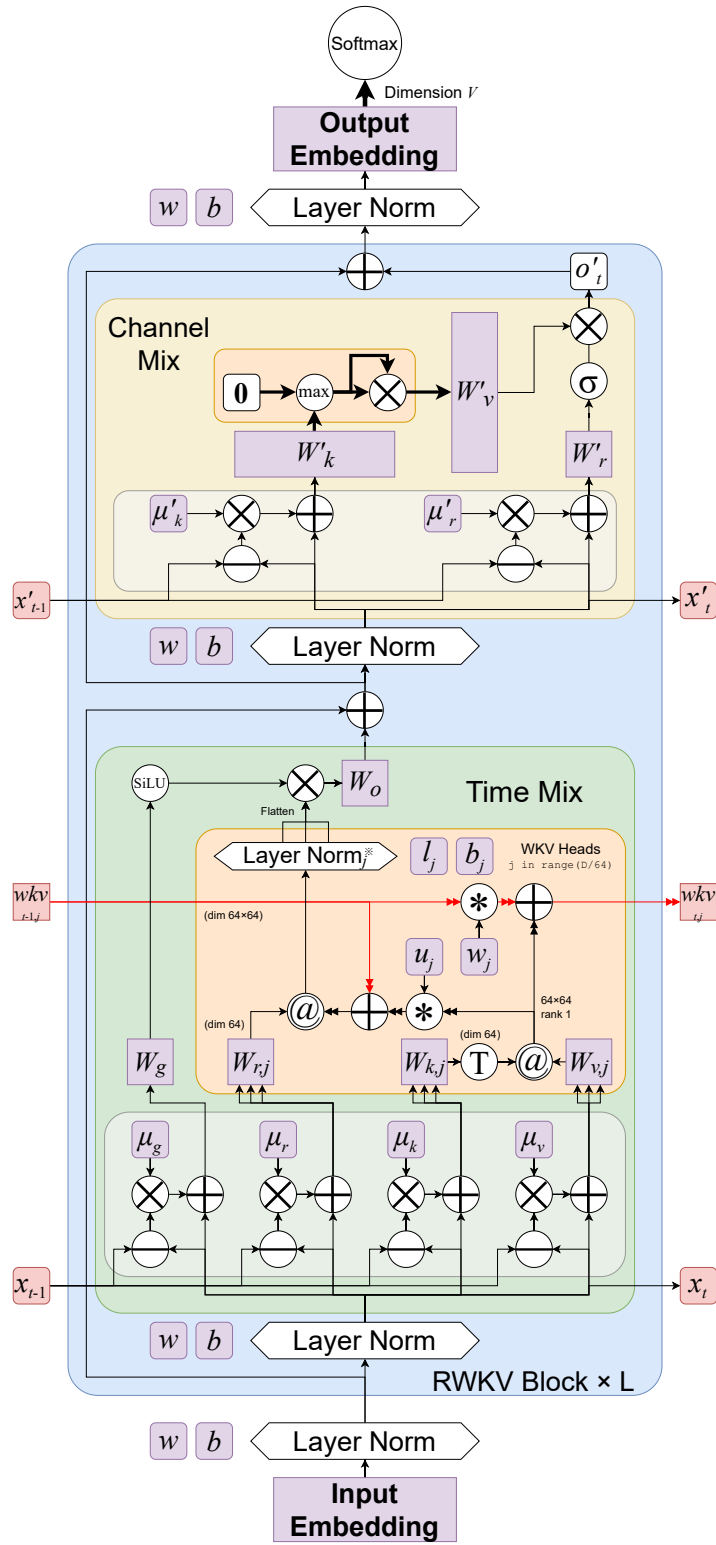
Softmax

Dimension $V$

Output Embedding

$w$ $b$ Layer Norm

$o'_t$

Channel Mix

$\mathbf{0}$ max $W'_v$ $\sigma$

$W'_k$ $W'_r$

$\mu'_k$ $\mu'_r$

$x'_{t-1}$ $x'_t$

$w$ $b$ Layer Norm

SiLU $W_o$

Time Mix

Flatten

Layer Norm$_j^{※}$ $l_j$ $b_j$ WKV Heads
j in range(D/64)

$wkv_{t-1,j}$ $wkv_{t,j}$

(dim 64×64)

$u_j$ $w_j$

64×64
rank 1

(dim 64)

(dim 64)

$W_g$ $W_{r,j}$ $W_{k,j}$ T $W_{v,j}$

$\mu_g$ $\mu_r$ $\mu_k$ $\mu_v$

$x_{t-1}$ $x_t$

$w$ $b$ Layer Norm

RWKV Block × L

$w$ $b$ Layer Norm

Input Embedding